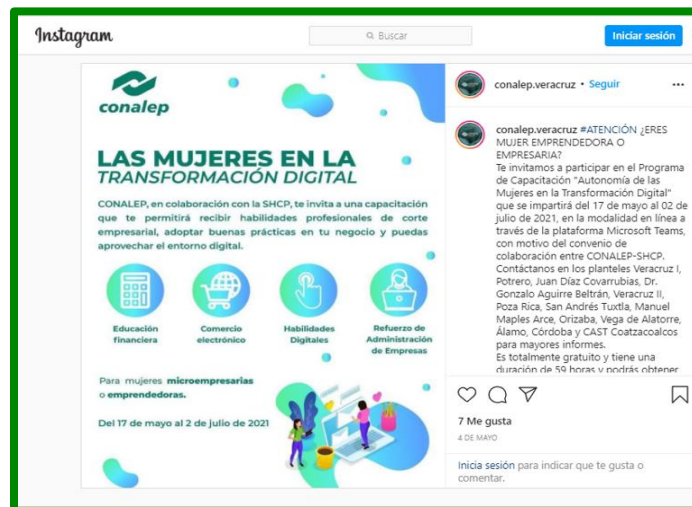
Instagram

Buscar

Iniciar sesión

conalep

LAS MUJERES EN LA TRANSFORMACIÓN DIGITAL

CONALEP, en colaboración con la SHCP, te invita a una capacitación que te permitirá recibir habilidades profesionales de corte empresarial, adoptar buenas prácticas en tu negocio y puedas aprovechar el entorno digital.

Educación financiera

Comercio electrónico

Habilidades Digitales

Refuerzo de Administración de Empresas

Para mujeres microempresarias o emprendedoras.

Del 17 de mayo al 2 de julio de 2021

conalep.veracruz • Seguir

conalep.veracruz #ATENCIÓN ¿ERES MUJER EMPRENDEDORA O EMPRESARIA?
Te invitamos a participar en el Programa de Capacitación "Autonomía de las Mujeres en la Transformación Digital" que se impartirá del 17 de mayo al 02 de julio de 2021, en la modalidad en línea a través de la plataforma Microsoft Teams, con motivo del convenio de colaboración entre CONALEP-SHCP.
Contáctanos en los planteles Veracruz I, Potrero, Juan Díaz Covarrubias, Dr. Gonzalo Aguirre Beltrán, Veracruz II, Poza Rica, San Andrés Tuxtla, Manuel Maples Arce, Orizaba, Vega de Alatorre, Álamo, Córdoba y CAST Coatzacoalcos para mayores informes.
Es totalmente gratuito y tiene una duración de 59 horas y podrás obtener

7 Me gusta

4 DE MAYO

Inicia sesión para indicar que te gusta o comentar.